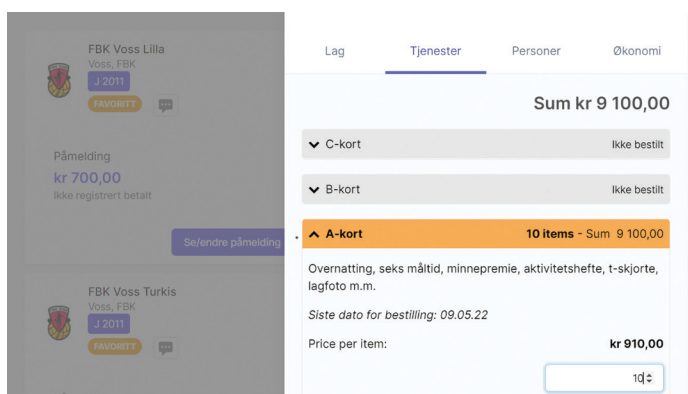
FBK Voss Lilla
Voss, FBK
J 2011
FAVORITT

Påmelding
kr 700,00
Ikke registrert betalt

Se/endre påmelding

FBK Voss Turkis
Voss, FBK
J 2011
FAVORITT

Lag | Tjenester | Personer | Økonomi

Sum kr 9 100,00

C-kort | Ikke bestilt

B-kort | Ikke bestilt

A-kort | 10 items - Sum 9 100,00

Overnatting, seks måltid, minnepremie, aktivitetshefte, t-skjorte, lagfoto m.m.

*Siste dato for bestilling: 09.05.22*

Price per item: kr 910,00

10